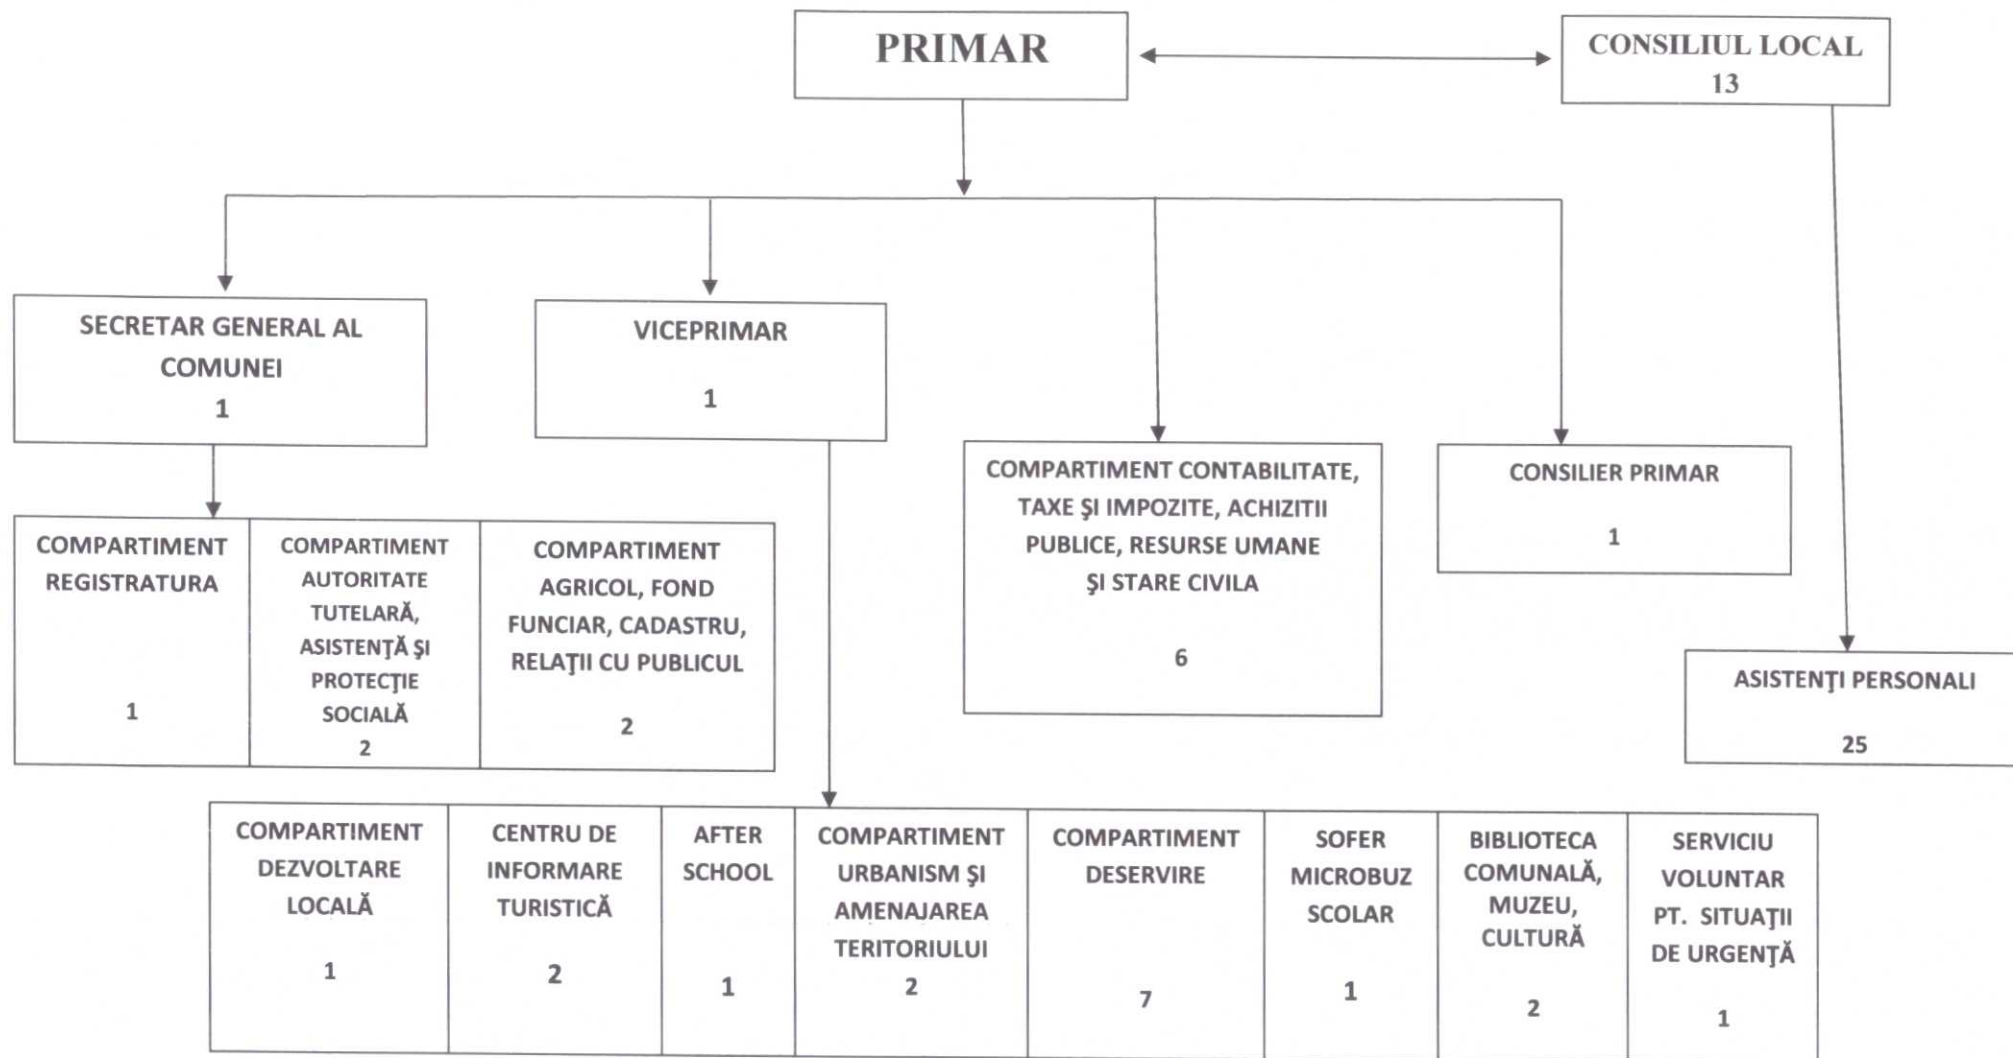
PRIMAR

CONSILIUL LOCAL
13

SECRETAR GENERAL AL COMUNEI
1

VICEPRIMAR
1

COMPARTIMENT CONTABILITATE, TAXE ŞI IMPOZITE, ACHIZITII PUBLICE, RESURSE UMANE ŞI STARE CIVILA
6

CONSILIER PRIMAR
1

ASISTENŢI PERSONALI
25

| COMPARTIMENT REGISTRATURA 1 | COMPARTIMENT AUTORITATE TUTELARĂ, ASISTENŢĂ ŞI PROTECŢIE SOCIALĂ 2 | COMPARTIMENT AGRICOL, FOND FUNCIAR, CADASTRU, RELAŢII CU PUBLICUL 2 |
|---|---|---|

| COMPARTIMENT DEZVOLTARE LOCALĂ 1 | CENTRU DE INFORMARE TURISTICĂ 2 | AFTER SCHOOL 1 | COMPARTIMENT URBANISM ŞI AMENAJAREA TERITORIULUI 2 | COMPARTIMENT DESERVIRE 7 | SOFER MICROBUZ SCOLAR 1 | BIBLIOTECA COMUNALĂ, MUZEU, CULTURĂ 2 | SERVICIU VOLUNTAR PT. SITUAŢII DE URGENŢĂ 1 |
|---|---|---|---|---|---|---|---|